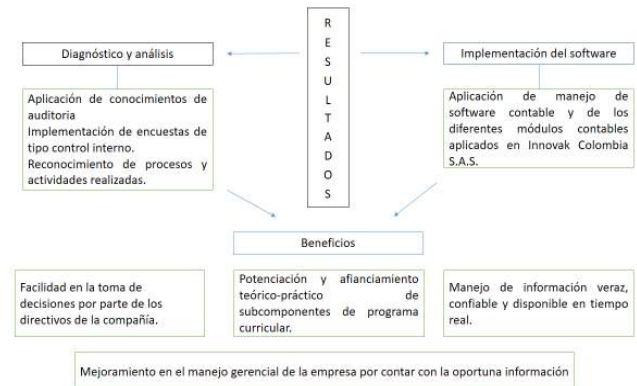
R E S U L T A D O S

Diagnóstico y análisis

Aplicación de conocimientos de auditoria
Implementación de encuestas de tipo control interno.
Reconocimiento de procesos y actividades realizadas.

Implementación del software

Aplicación de manejo de software contable y de los diferentes módulos contables aplicados en Innovak Colombia S.A.S.

Beneficios

Facilidad en la toma de decisiones por parte de los directivos de la compañía.

Potenciación y afianciamiento teórico-práctico de subcomponentes de programa curricular.

Manejo de información veraz, confiable y disponible en tiempo real.

Mejoramiento en el manejo gerencial de la empresa por contar con la oportuna información